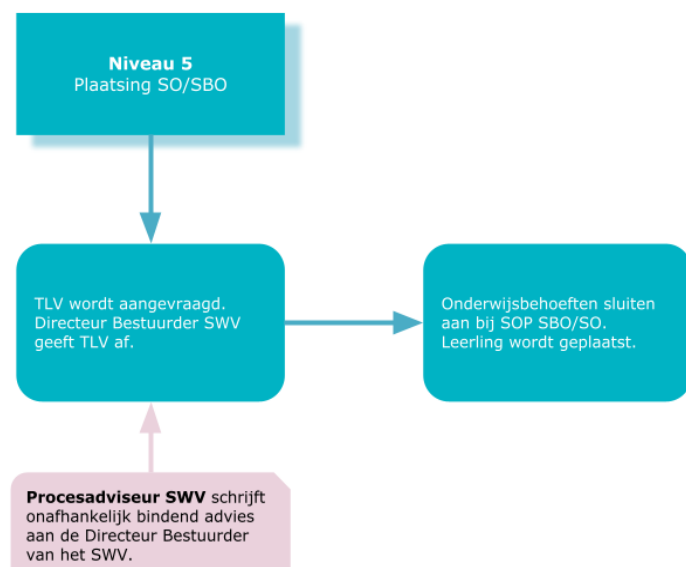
**Niveau 5**
Plaatsing SO/SBO

TLV wordt aangevraagd. Directeur Bestuurder SWV geeft TLV af.

Onderwijsbehoeften sluiten aan bij SOP SBO/SO. Leerling wordt geplaatst.

**Procesadviseur SWV** schrijft onafhankelijk bindend advies aan de Directeur Bestuurder van het SWV.